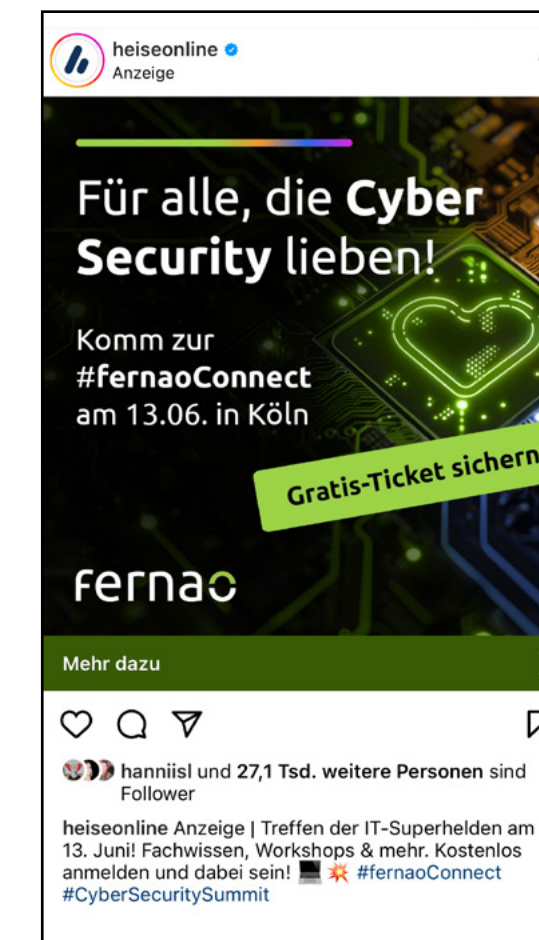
heiseonline
Anzeige

Für alle, die **Cyber Security** lieben!

Komm zur
#fernaoConnect
am 13.06. in Köln

Gratis-Ticket sichern

fernao

Mehr dazu

hanniisl und 27,1 Tsd. weitere Personen sind Follower

heiseonline Anzeige | Treffen der IT-Superhelden am 13. Juni! Fachwissen, Workshops & mehr. Kostenlos anmelden und dabei sein! 💻💥 #fernaoConnect #CyberSecuritySummit